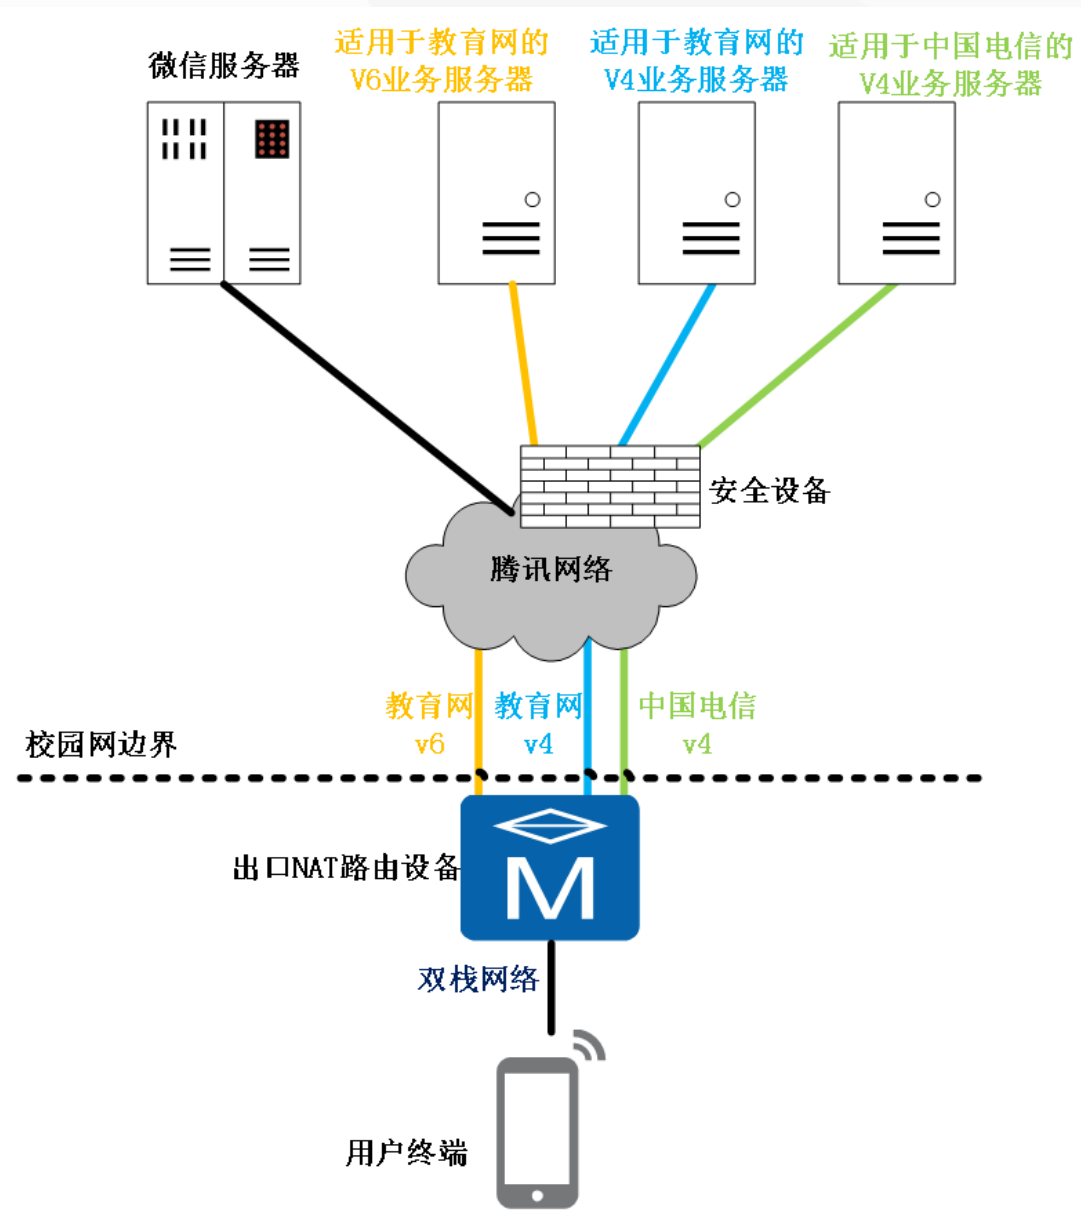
微信服务器

适用于教育网的V6业务服务器

适用于教育网的V4业务服务器

适用于中国电信的V4业务服务器

安全设备

腾讯网络

教育网 v6

教育网 v4

中国电信 v4

校园网边界

出口NAT路由设备

M

双栈网络

用户终端